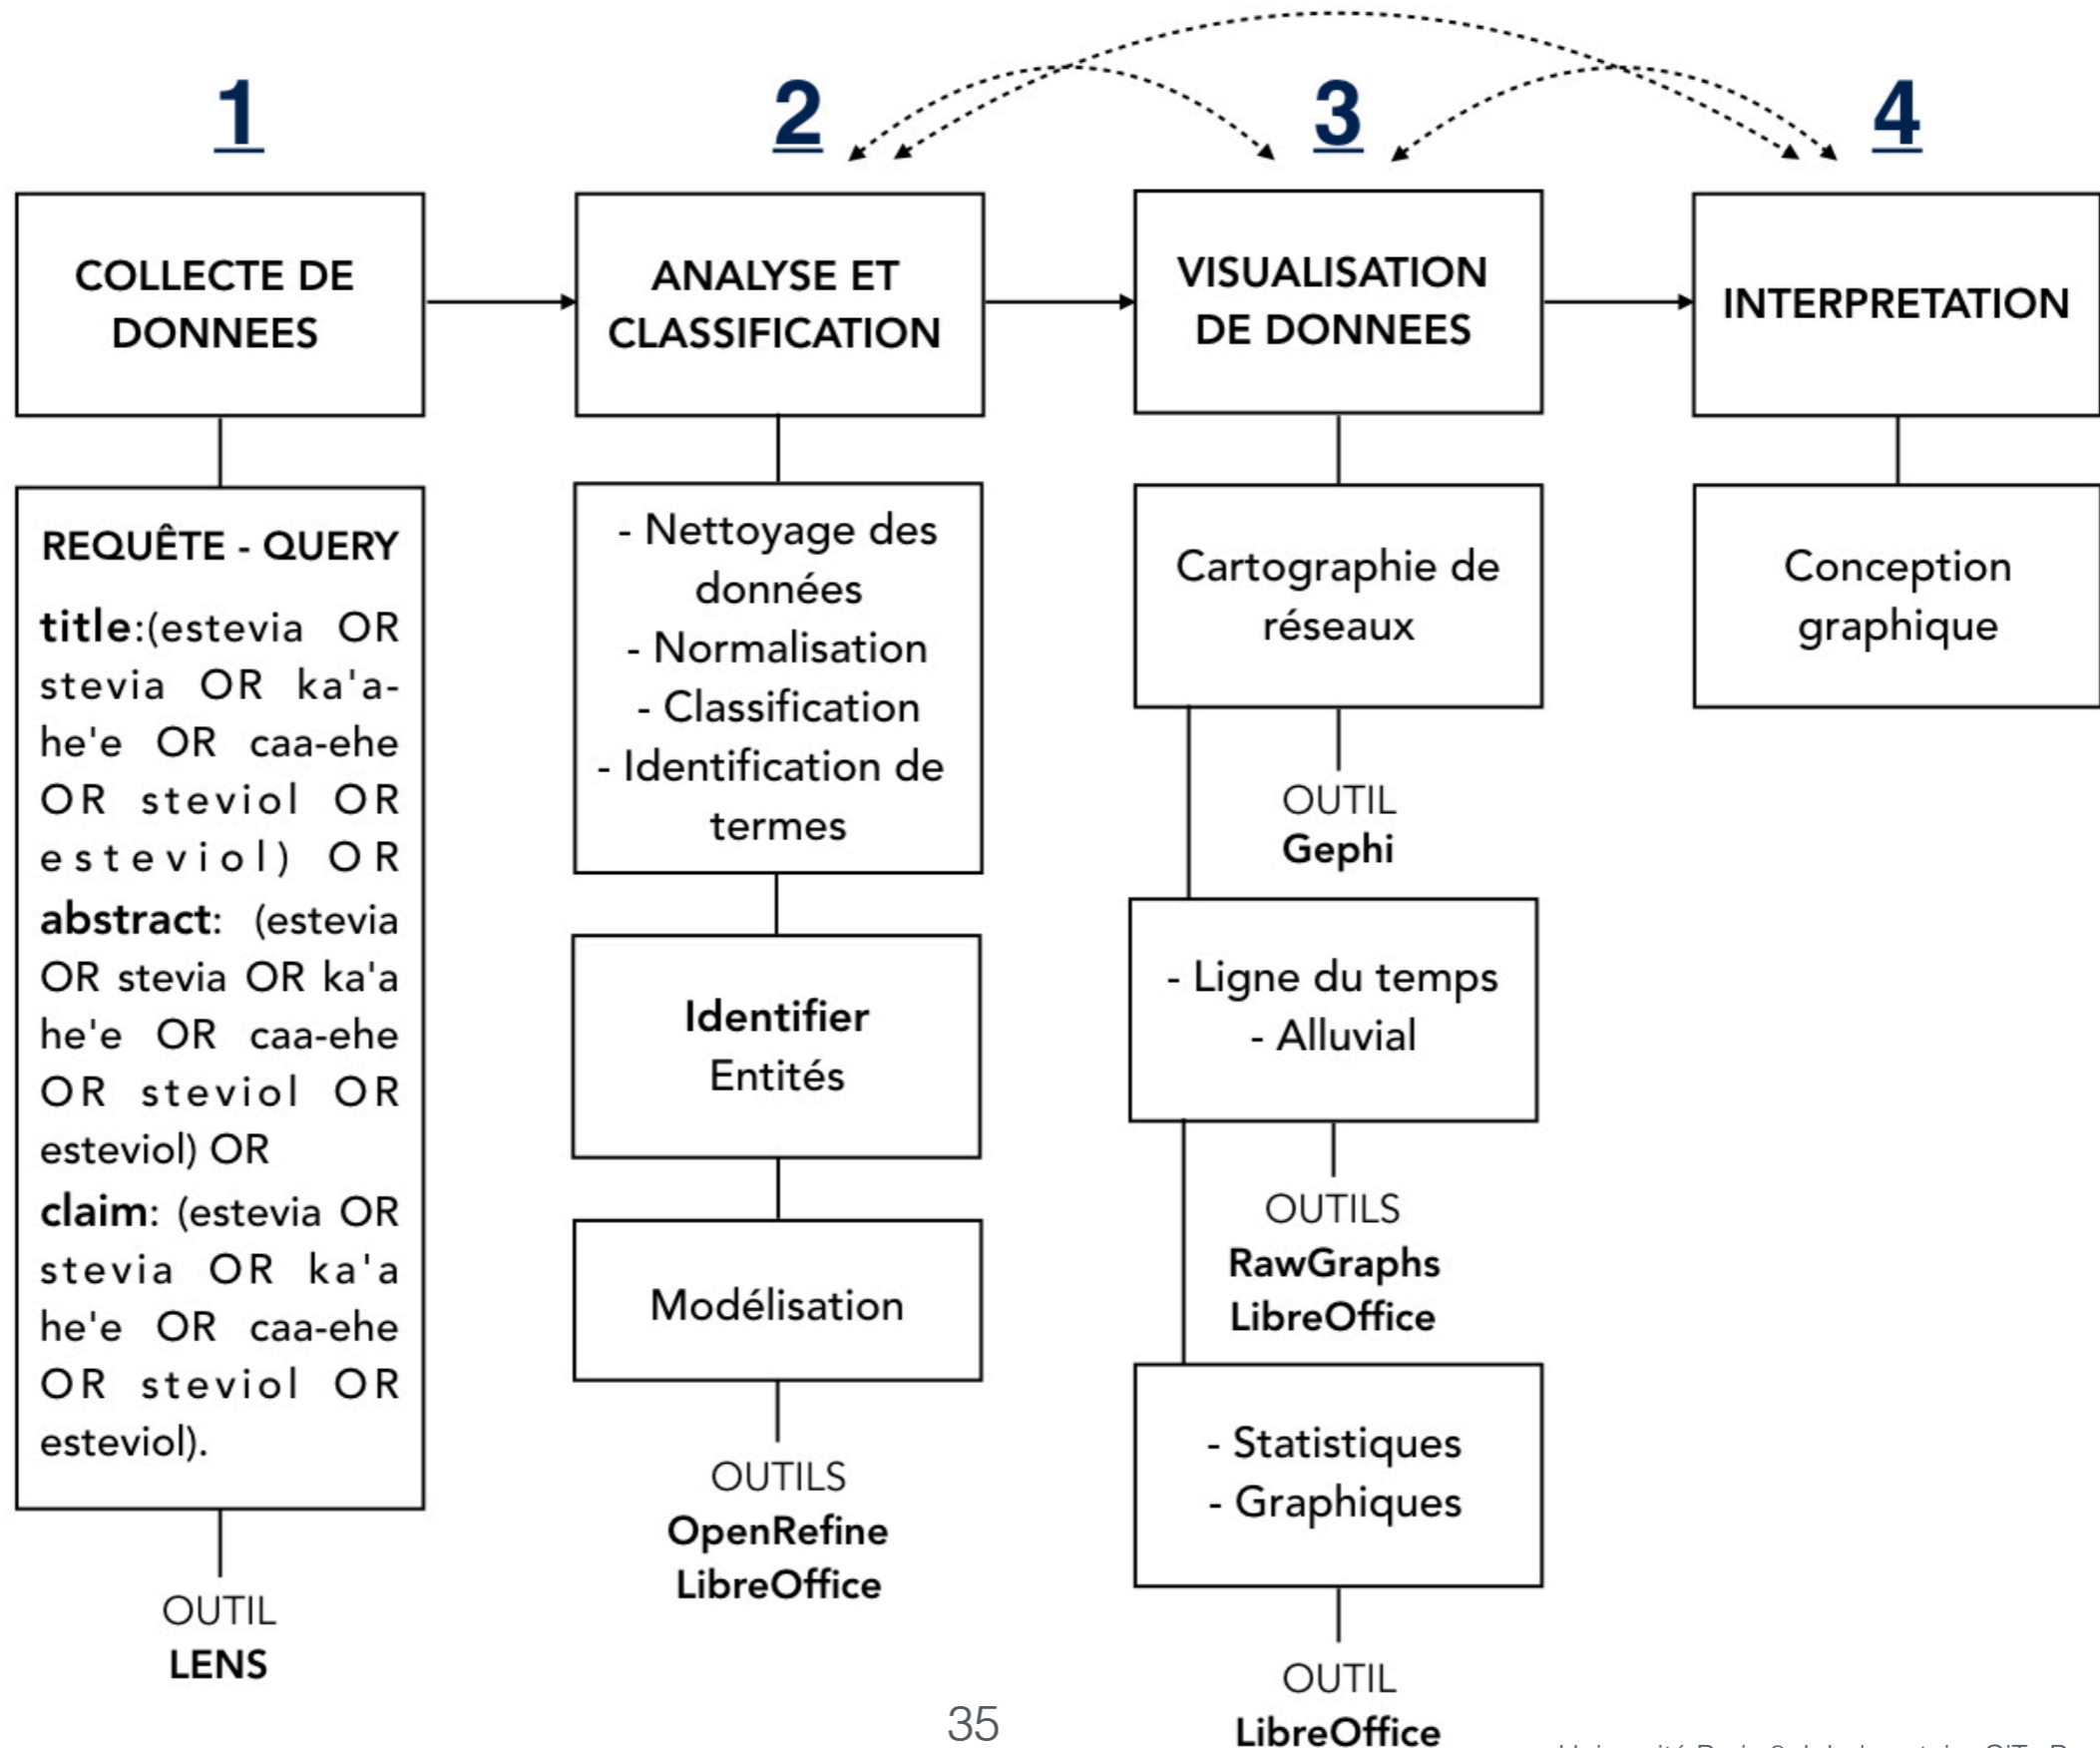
1

COLLECTE DE DONNEES

REQUÊTE - QUERY

**title**:(estevia OR stevia OR ka'a-he'e OR caa-ehe OR steviol OR esteviol) OR **abstract**: (estevia OR stevia OR ka'a he'e OR caa-ehe OR steviol OR esteviol) OR **claim**: (estevia OR stevia OR ka'a he'e OR caa-ehe OR steviol OR esteviol).

OUTIL
LENS

2

ANALYSE ET CLASSIFICATION

- Nettoyage des données
- Normalisation
- Classification
- Identification de termes

Identifier
Entités

Modélisation

OUTILS
OpenRefine
LibreOffice

3

VISUALISATION DE DONNEES

Cartographie de réseaux

OUTIL
Gephi

- Ligne du temps
- Alluvial

OUTILS
RawGraphs
LibreOffice

- Statistiques
- Graphiques

OUTIL
LibreOffice

4

INTERPRETATION

Conception graphique

35

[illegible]